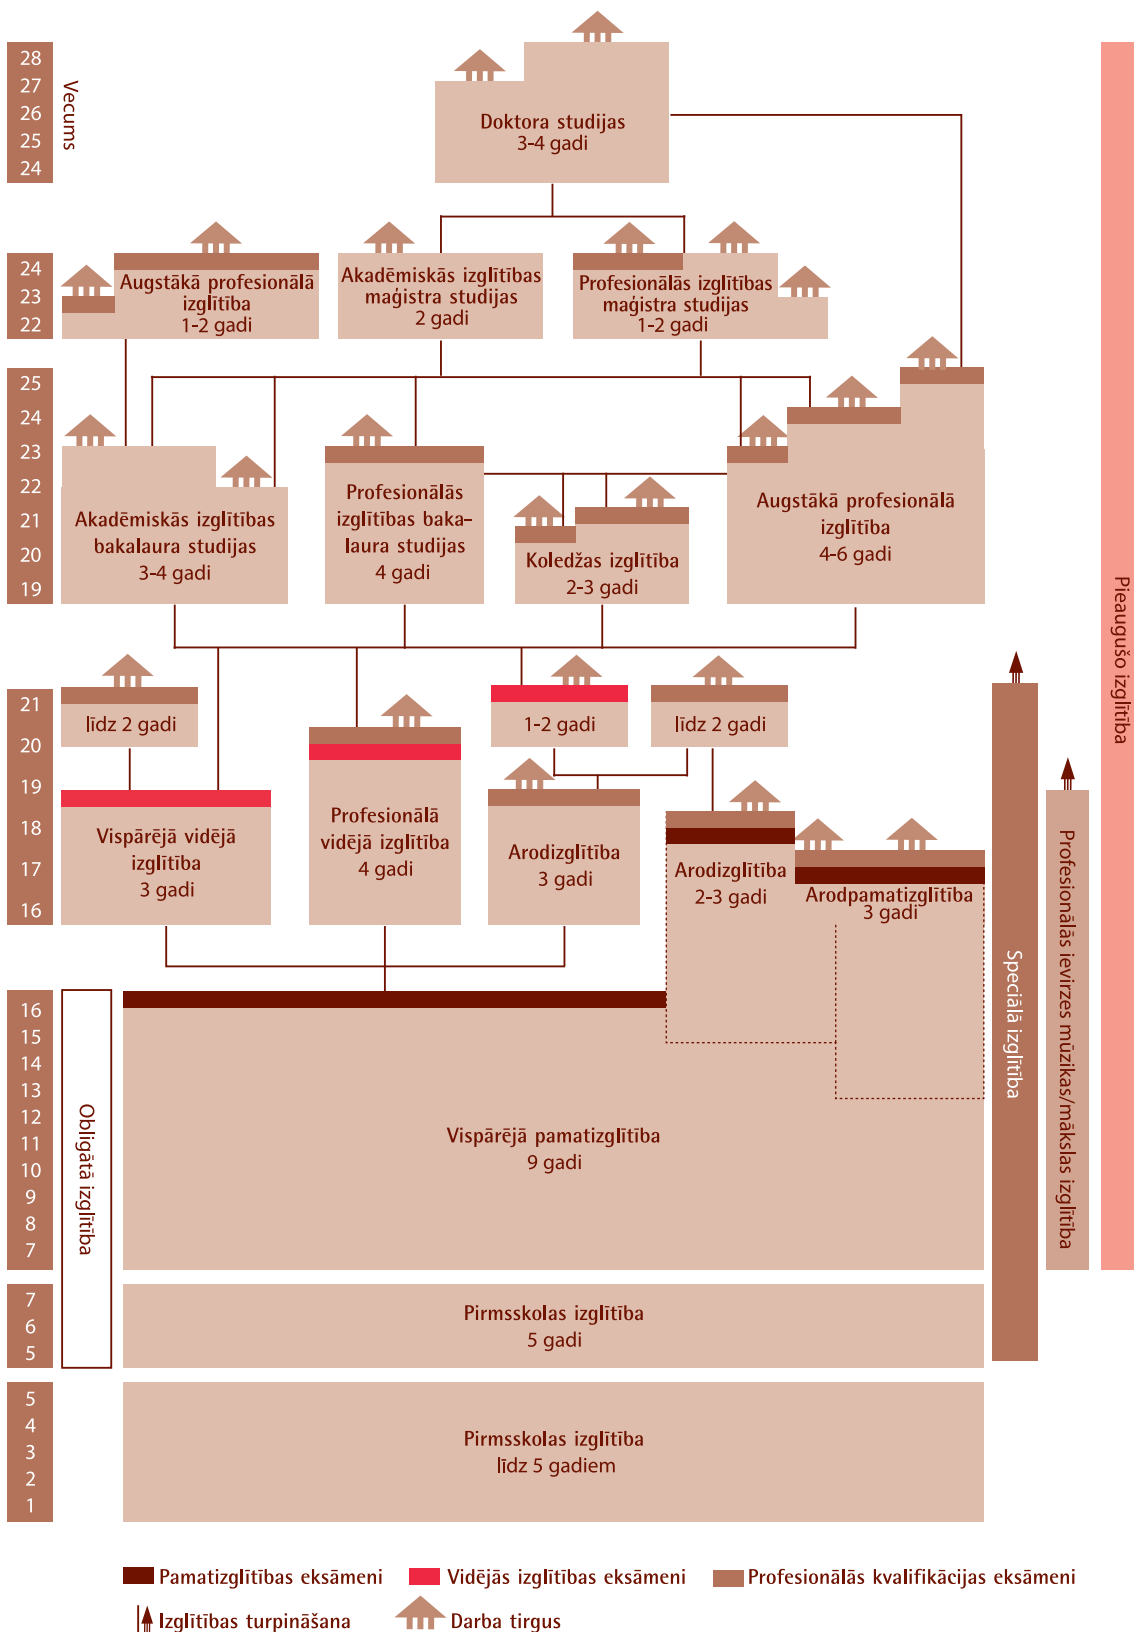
28
27
26
25
24
Vecums

Doktora studijas
3-4 gadi

24
23
22

Augstākā profesionālā izglītība
1-2 gadi

Akadēmiskās izglītības maģistra studijas
2 gadi

Profesionālās izglītības maģistra studijas
1-2 gadi

25
24
23
22
21
20
19

Akadēmiskās izglītības bakalaura studijas
3-4 gadi

Profesionālās izglītības bakalaura studijas
4 gadi

Koledžas izglītība
2-3 gadi

Augstākā profesionālā izglītība
4-6 gadi

Pieaugušo izglītība

21
20
19
18
17
16

līdz 2 gadi

1-2 gadi

līdz 2 gadi

Vispārējā vidējā izglītība
3 gadi

Profesionālā vidējā izglītība
4 gadi

Arodizglītība
3 gadi

Arodizglītība
2-3 gadi

Arodpamatizglītība
3 gadi

Speciālā izglītība

Profesionālās ievirzes mūzikas/mākslas izglītība

16
15
14
13
12
11
10
9
8
7

Obligātā izglītība

Vispārējā pamatizglītība
9 gadi

7
6
5

Pirmsskolas izglītība
5 gadi

5
4
3
2
1

Pirmsskolas izglītība
līdz 5 gadiem

Pamatizglītības eksāmeni
Vidējās izglītības eksāmeni
Profesionālās kvalifikācijas eksāmeni
Izglītības turpināšana
Darba tirgus